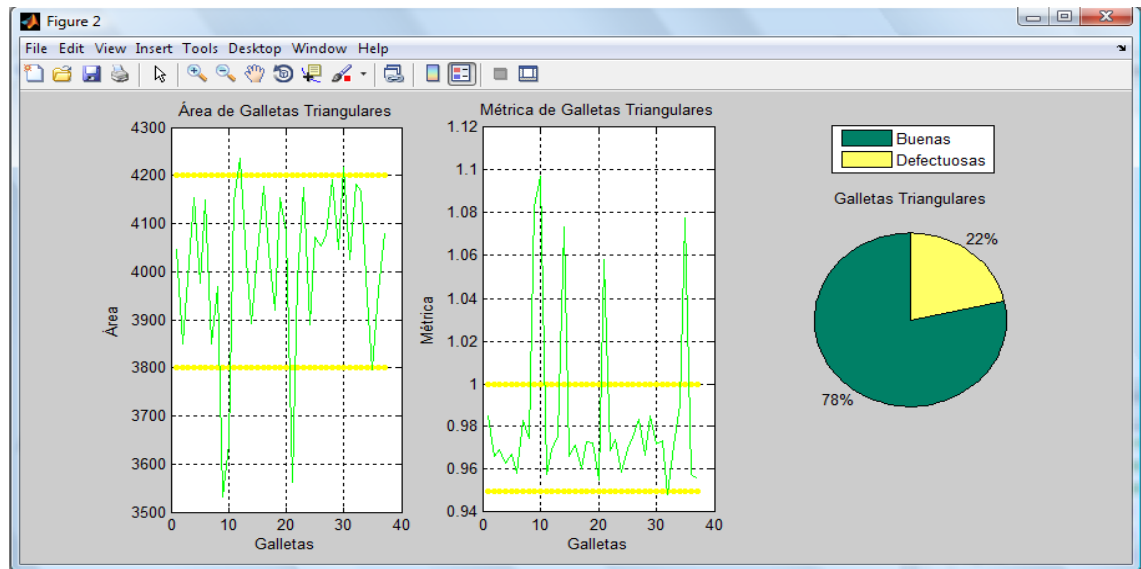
Figure 2

File Edit View Insert Tools Desktop Window Help

Área de Galletas Triangulares

4300
4200
4100
4000
3900
3800
3700
3600
3500

Área

0 10 20 30 40
Galletas

Métrica de Galletas Triangulares

1.12
1.1
1.08
1.06
1.04
1.02
1
0.98
0.96
0.94

Métrica

0 10 20 30 40
Galletas

Buenas
Defectuosas

Galletas Triangulares

22%

78%